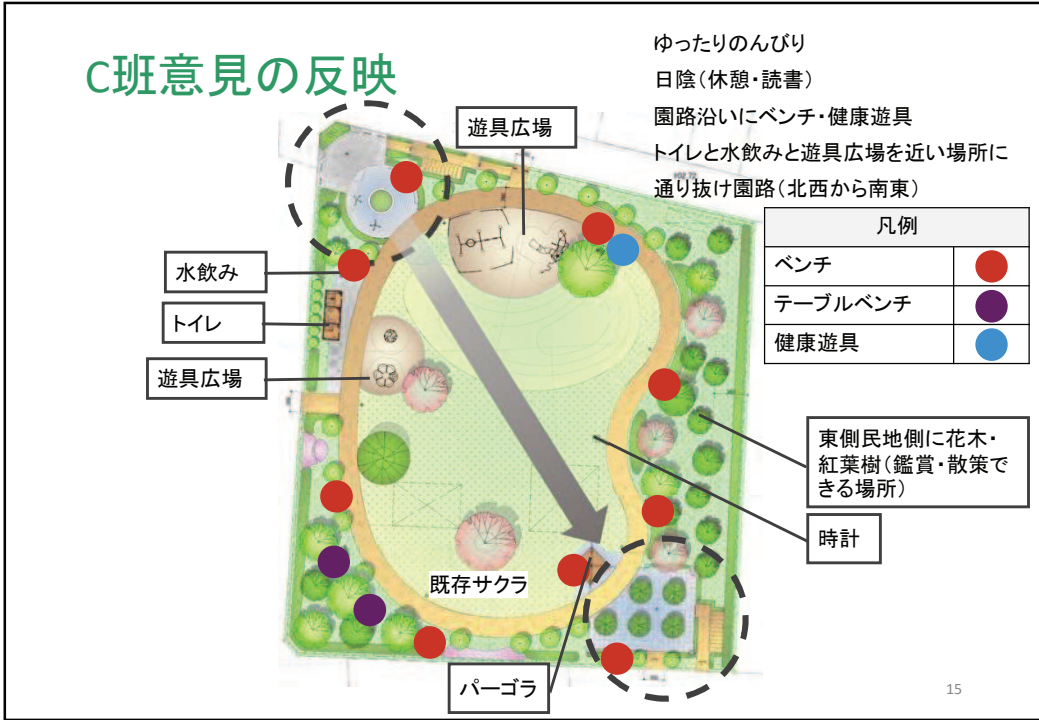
C班意見の反映

ゆったりのんびり
日陰(休憩・読書)
園路沿いにベンチ・健康遊具
トイレと水飲みと遊具広場を近い場所に
通り抜け園路(北西から南東)

| 凡例 | |
|---|---|
| ベンチ | |
| テーブルベンチ | |
| 健康遊具 | |

遊具広場

水飲み

トイレ

遊具広場

東側民地側に花木・紅葉樹(鑑賞・散策できる場所)

時計

既存サクラ

パーゴラ

15